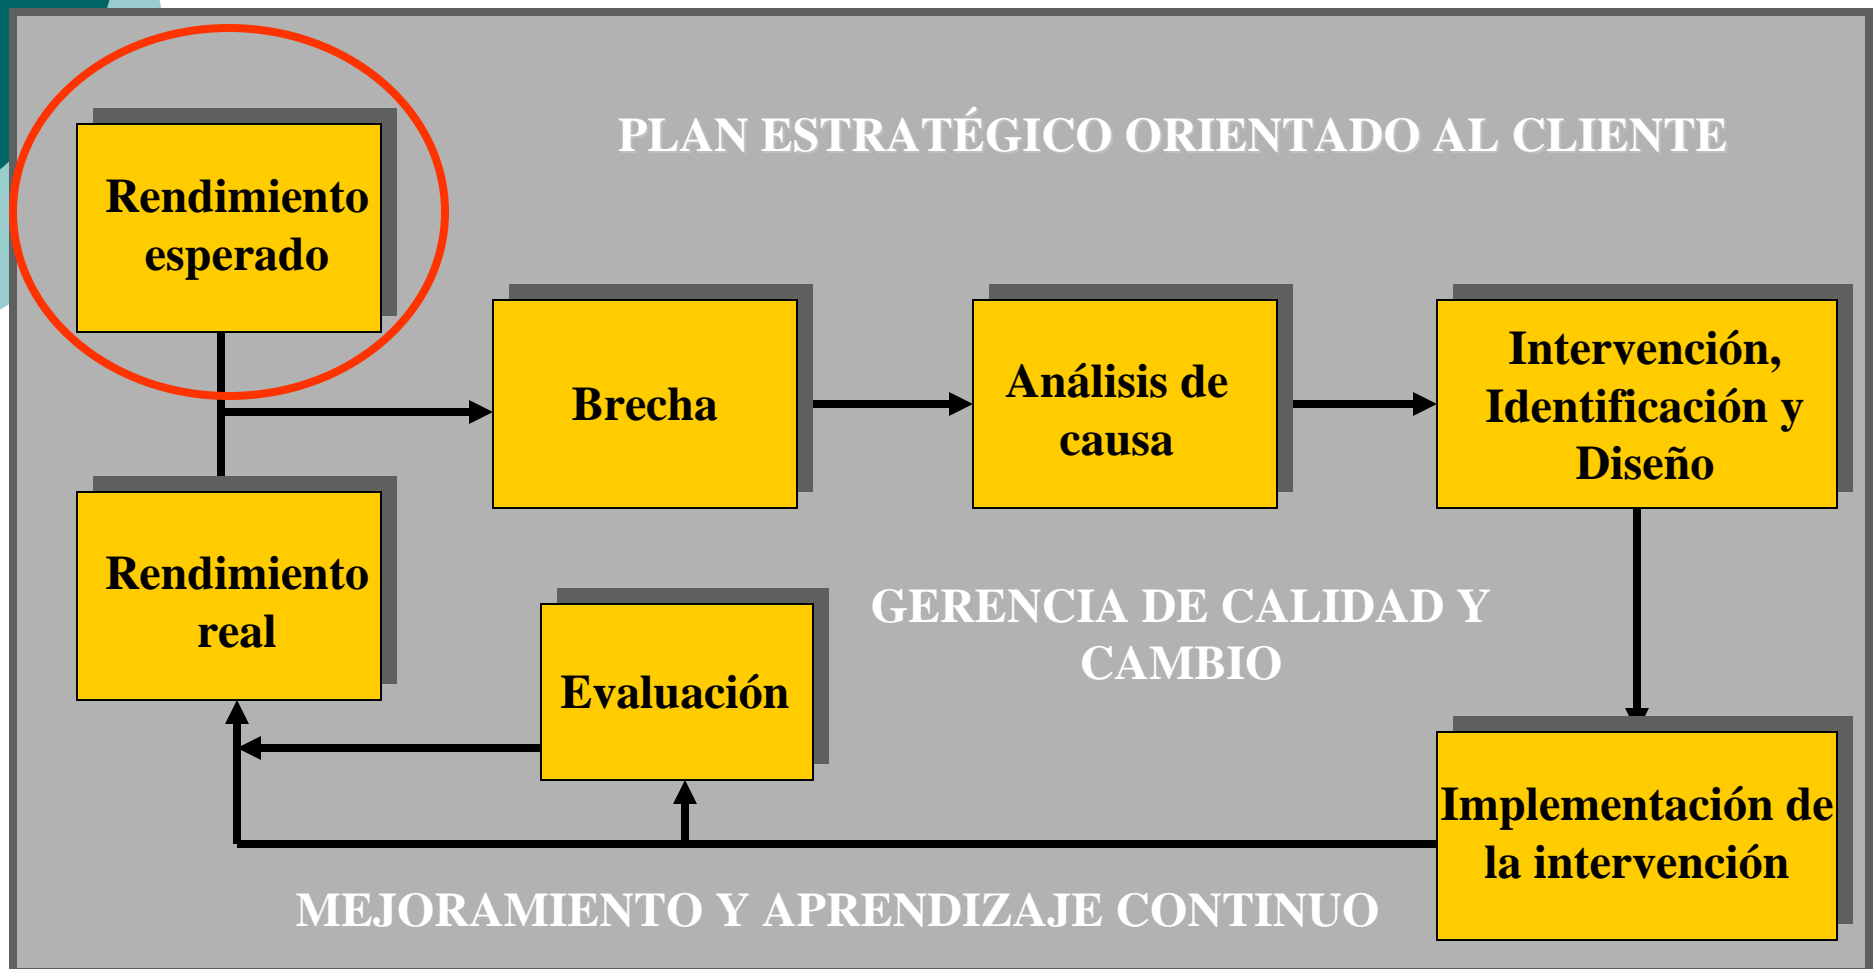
PLAN ESTRATÉGICO ORIENTADO AL CLIENTE

Rendimiento esperado

Brecha

Análisis de causa

Intervención, Identificación y Diseño

Rendimiento real

Evaluación

GERENCIA DE CALIDAD Y CAMBIO

Implementación de la intervención

MEJORAMIENTO Y APRENDIZAJE CONTINUO